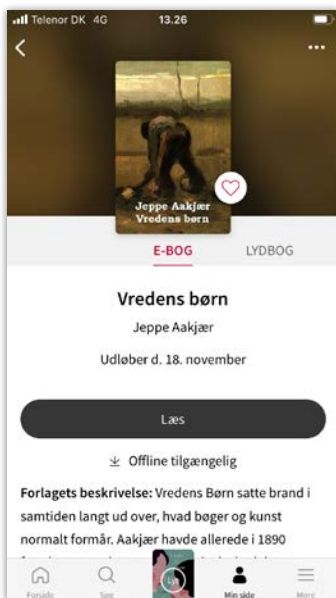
Telenor DK 4G 13.26

<

...

Jeppe Aakjær
Vredens børn

E-BOG LYDBOG

Vredens børn

Jeppe Aakjær

Udløber d. 18. november

Læs

Offline tilgængelig

Forlagets beskrivelse: Vredens Børn satte brand i samtiden langt ud over, hvad bøger og kunst normalt formår. Aakjær havde allerede i 1890 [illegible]

Forside Søg Min side Mere